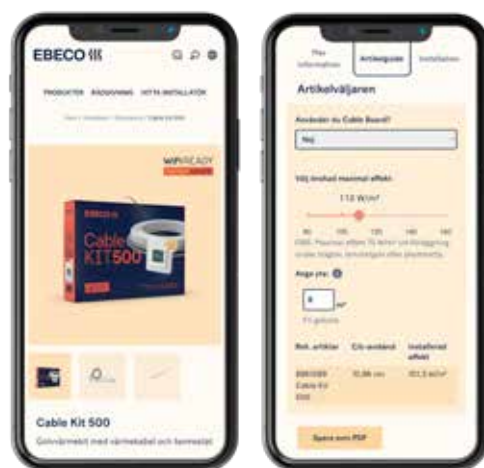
EBECO

PRODUKTER RÅDGIVNING HITTA INSTALLATÖR

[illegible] Cable Kit 500

WIFI READY

EBECO

Cable KIT500

Cable Kit 500

Golvvärmekit med värmekabel och termostat

Mer information Artikelguide Installation

Artikelväljaren

Använder du Cable Board?

Nej

Välj önskad maximal effekt:

110 W/m²

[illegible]

Ange yta:

6 m²

Rek. artiklar | C/c-avstånd | Installerad effekt
--- | --- | ---
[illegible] Cable Kit 500 | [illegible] | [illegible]

Spara som PDF